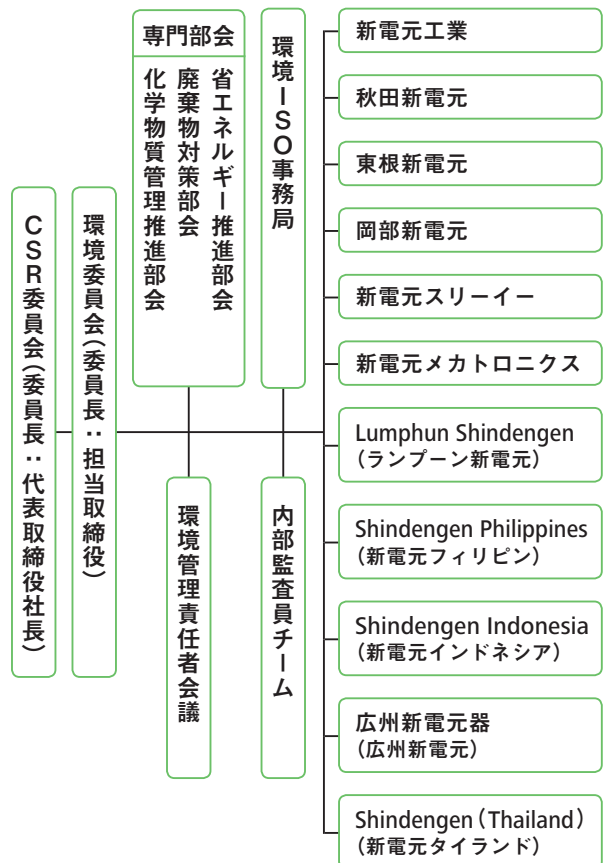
CSR委員会(委員長:代表取締役社長)

環境委員会(委員長:担当取締役)

専門部会

省エネルギー推進部会

廃棄物対策部会

化学物質管理推進部会

環境ISO事務局

環境管理責任者会議

内部監査員チーム

新電元工業

秋田新電元

東根新電元

岡部新電元

新電元スリーイー

新電元メカトロニクス

Lumphun Shindengen (ランプーン新電元)

Shindengen Philippines (新電元フィリピン)

Shindengen Indonesia (新電元インドネシア)

広州新電元器 (広州新電元)

Shindengen (Thailand) (新電元タイランド)